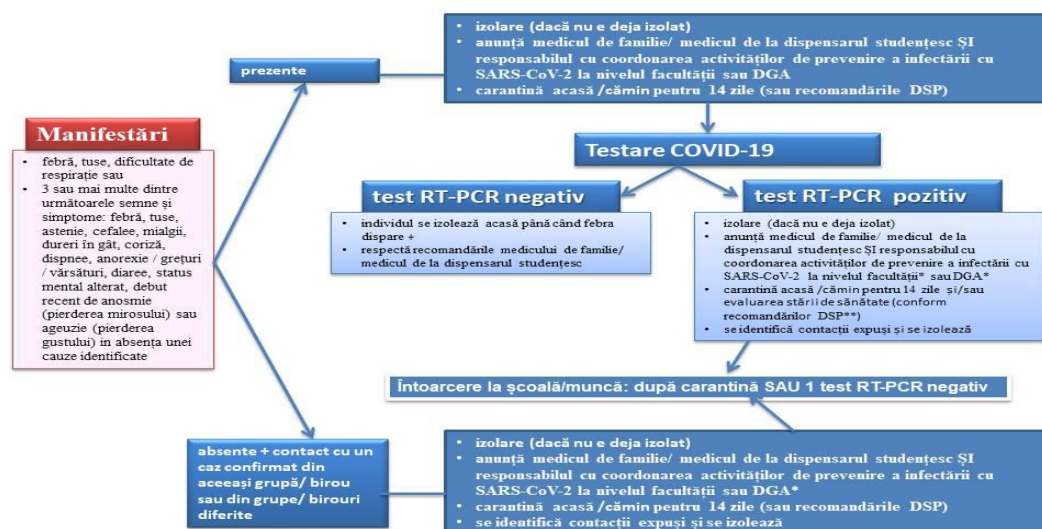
Manifestări

- febră, tuse, dificultate de respirație sau
- 3 sau mai multe dintre următoarele semne și simptome: febră, tuse, astenie, cefalee, mialgii, dureri în gât, coriză, dispnee, anorexie / grețuri / vărsături, diaree, status mental alterat, debut recent de anosmie (pierderea mirosului) sau ageuzie (pierderea gustului) în absența unei cauze identificate

prezente

- izolare (dacă nu e deja izolat)
- anunță medicul de familie/ medicul de la dispensarul studențesc ȘI responsabilul cu coordonarea activităților de prevenire a infectării cu SARS-CoV-2 la nivelul facultății sau DGA
- carantină acasă /cămin pentru 14 zile (sau recomandările DSP)

Testare COVID-19

test RT-PCR negativ

- individul se izolează acasă până când febra dispare +
- respectă recomandările medicului de familie/ medicul de la dispensarul studențesc

test RT-PCR pozitiv

- izolare (dacă nu e deja izolat)
- anunță medicul de familie/ medicul de la dispensarul studențesc ȘI responsabilul cu coordonarea activităților de prevenire a infectării cu SARS-CoV-2 la nivelul facultății* sau DGA*
- carantină acasă /cămin pentru 14 zile și/sau evaluarea stării de sănătate (conform recomandărilor DSP**)
- se identifică contacții expuși și se izolează

Întoarcere la școală/muncă: după carantină SAU 1 test RT-PCR negativ

absente + contact cu un caz confirmat din aceeași grupă/ birou sau din grupe/ birouri diferite

- izolare (dacă nu e deja izolat)
- anunță medicul de familie/ medicul de la dispensarul studențesc ȘI responsabilul cu coordonarea activităților de prevenire a infectării cu SARS-CoV-2 la nivelul facultății sau DGA*
- carantină acasă /cămin pentru 14 zile (sau recomandările DSP)
- se identifică contacții expuși și se izolează